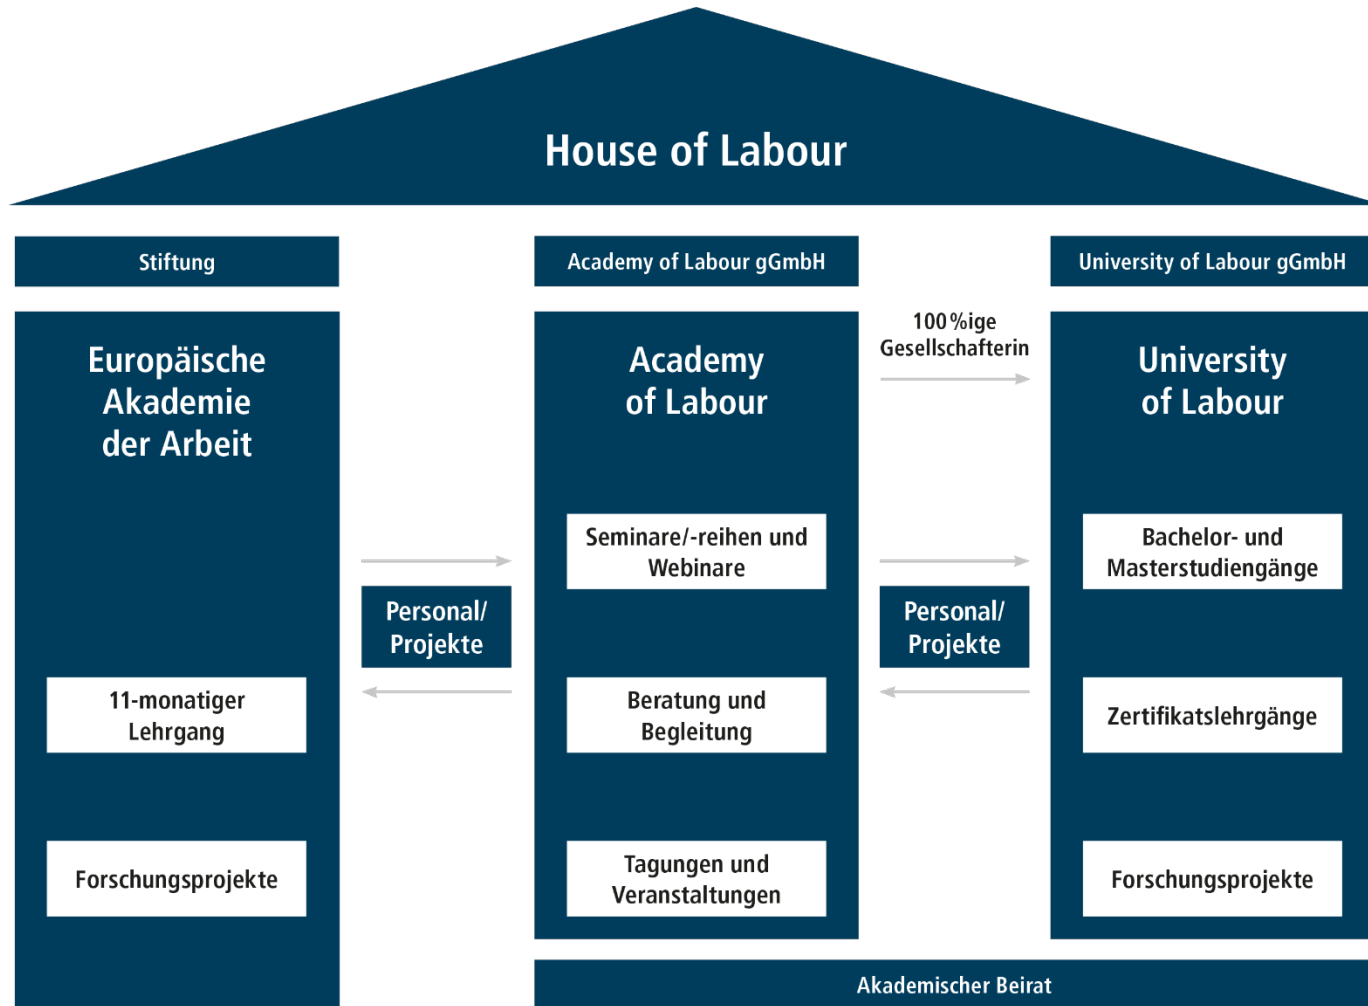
House of Labour

Stiftung

Academy of Labour gGmbH

University of Labour gGmbH

Europäische Akademie der Arbeit

11-monatiger Lehrgang

Forschungsprojekte

Personal/ Projekte

Academy of Labour

Seminare/-reihen und Webinare

Beratung und Begleitung

Tagungen und Veranstaltungen

100 %ige Gesellschafterin

Personal/ Projekte

University of Labour

Bachelor- und Masterstudiengänge

Zertifikatslehrgänge

Forschungsprojekte

Akademischer Beirat